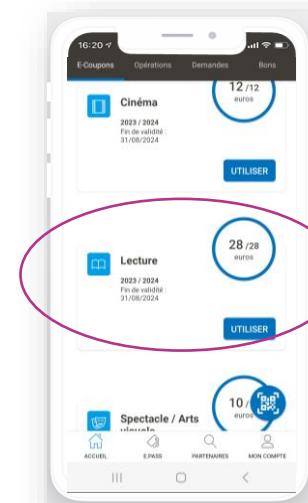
16:20

E-Coupons Opérations Demandes Bons

Cinéma
2023 / 2024
Fin de validité : 31/08/2024

12 /12
euros

UTILISER

Lecture
2023 / 2024
Fin de validité : 31/08/2024

28 /28
euros

UTILISER

Spectacle / Arts visuels

10 /
euros

ACCUEIL E.PASS PARTENAIRES MON COMPTE